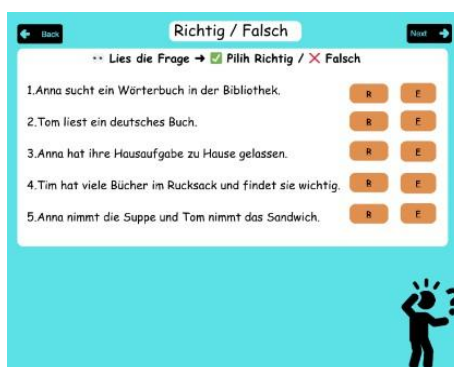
Back

Richtig / Falsch

Next

•• Lies die Frage → ✅ Pilih Richtig / ✕ Falsch

1.Anna sucht ein Wörterbuch in der Bibliothek. R F

2.Tom liest ein deutsches Buch. R F

3.Anna hat ihre Hausaufgabe zu Hause gelassen. R F

4.Tim hat viele Bücher im Rucksack und findet sie wichtig. R F

5.Anna nimmt die Suppe und Tom nimmt das Sandwich. R F